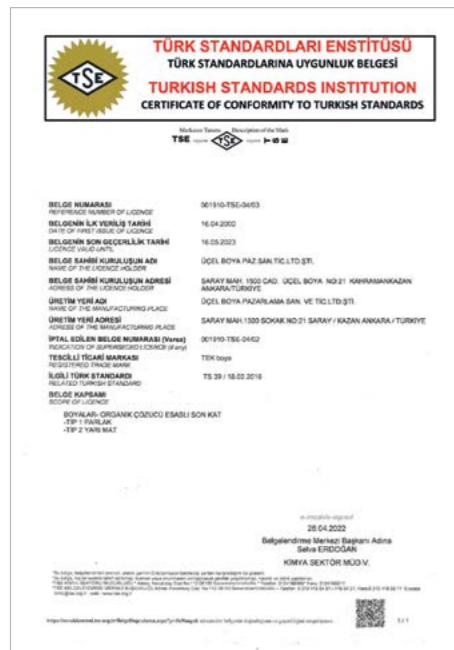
TÜRK STANDARDLARI ENSTİTÜSÜ
TÜRK STANDARDLARINA UYGUNLUK BELGESİ
TURKISH STANDARDS INSTITUTION
CERTIFICATE OF CONFORMITY TO TURKISH STANDARDS

TSE

BELGE NUMARASI
REFERENCE NUMBER OF LICENCE
001910-TSE-04/63

BELGENİN İLK VERİLİŞ TARİHİ
DATE OF FIRST ISSUE OF LICENCE
16.04.2002

BELGENİN SON GEÇERLİLİK TARİHİ
LICENCE VALID UNTIL
16.05.2023

BELGE SAHİBİ KURULUŞUN ADI
NAME OF THE LICENCE HOLDER
ÜÇEL BOYA PAZ.SAN.TİC.LTD.ŞTİ.

BELGE SAHİBİ KURULUŞUN ADRESİ
ADRESS OF THE LICENCE HOLDER
SARAY MAH. 1500 CAD. ÜÇEL BOYA NO:21 KAHRAMANKAZAN ANKARA/TÜRKİYE

ÜRETİM YERİ ADI
NAME OF THE MANUFACTURING PLACE
ÜÇEL BOYA PAZARLAMA SAN. VE TİC.LTD.ŞTİ.

ÜRETİM YERİ ADRESİ
ADRESS OF THE MANUFACTURING PLACE
SARAY MAH.1500 SOKAK NO:21 SARAY / KAZAN ANKARA / TÜRKİYE

İPTAL EDİLEN BELGE NUMARASI (Varsa)
INDICATION OF SUPERSEDED LICENCE (if any)
001910-TSE-04/62

TESCİLLİ TİCARİ MARKASI
REGISTERED TRADE MARK
TEK boya

İLGİLİ TÜRK STANDARDI
RELATED TURKISH STANDARD
TS 39 / 18.02.2016

BELGE KAPSAMI
SCOPE OF LICENCE

BOYALAR- ORGANİK ÇÖZÜCÜ ESASLI SON KAT
-TİP 1 PARLAK
-TİP 2 YARI MAT

e-imzalıdır
28.04.2022
Belgelendirme Merkezi Başkanı Adına
Selva ERDOĞAN
KİMYA SEKTÖR MÜD.V.

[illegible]

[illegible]

1/1